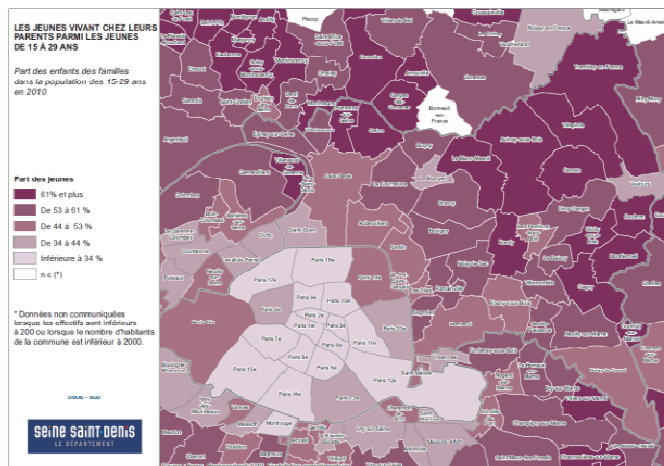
LES JEUNES VIVANT CHEZ LEURS PARENTS PARMI LES JEUNES DE 15 À 29 ANS

Part des enfants des familles dans la population des 15-29 ans en 2010

Part des jeunes
61% et plus
De 53 à 61 %
De 44 à 53 %
De 34 à 44 %
Inférieure à 34 %
n.c (*)

* Données non communiquées lorsque les effectifs sont inférieurs à 200 ou lorsque le nombre d'habitants de la commune est inférieur à 2000.

Seine Saint-Denis
LE DÉPARTEMENT

Paris 18e
Paris 17e
Paris 19e
Paris 8e
Paris 9e
Paris 10e
Paris 16e
Paris 2e
Paris 1er
Paris 3e
Paris 20e
Paris 7e
Paris 4e
Paris 11e
Paris 6e
Paris 5e
Paris 15e
Paris 14e
Paris 13e
Paris 12e
Tremblay-en-France
Aulnay-sous-Bois
Villepinte
Sevran
Bonneuil-en-France
Pantin
Montreuil
Bobigny
Drancy
Gagny
Montfermeil
Clichy-sous-Bois
Livry-Gargan
Noisy-le-Sec
Rosny-sous-Bois
Vincennes
Montrouge
Saint-Mandé
Saint-Ouen
Gennevilliers
Villeneuve-la-Garenne
Aubervilliers
Saint-Denis
Stains
Pierrefitte-sur-Seine
Sarcelles
Garges-lès-Gonesse
Villiers-le-Bel
Gonesse
Champigny-sur-Marne
Malakoff
Vanves
Issy-les-Moulineaux
Courbevoie
Puteaux
Nanterre
Colombes
Argenteuil
Le Blanc-Mesnil
Villemomble
Bondy